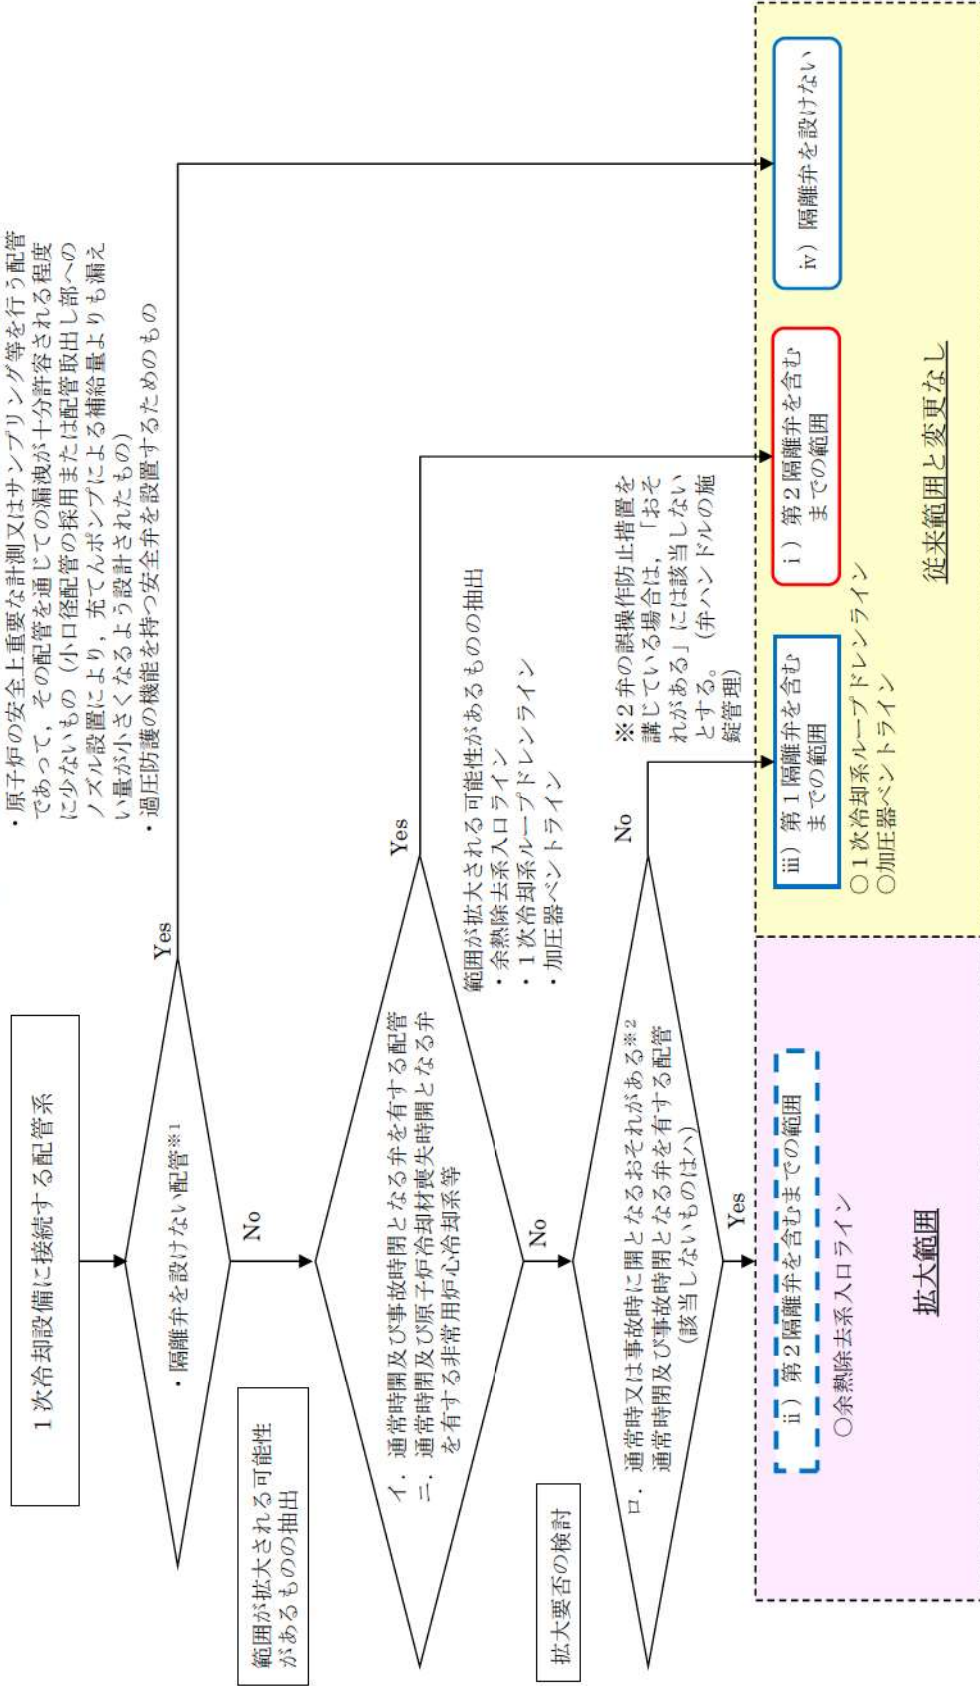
1次冷却設備に接続する配管系

範囲が拡大される可能性があるものの抽出

・隔離弁を設けない配管※1

Yes

・原子炉の安全上重要な計測又はサンプリング等を行う配管であって，その配管を通じての漏洩が十分許容される程度に少ないもの（小口径配管の採用または配管取出し部へのノズル設置により，充てんポンプによる補給量よりも漏えい量が小さくなるよう設計されたもの）
・過圧防護の機能を持つ安全弁を設置するためのもの

No

イ．通常時閉及び事故時閉となる弁を有する配管
ニ．通常時閉及び原子炉冷却材喪失時開となる弁を有する非常用炉心冷却系等

Yes

範囲が拡大される可能性があるものの抽出
・余熱除去系入口ライン
・1次冷却系ループドレンライン
・加圧器ベントライン

No

拡大要否の検討

ロ．通常時又は事故時に開となるおそれがある※2 通常時閉及び事故時閉となる弁を有する配管（該当しないものはハ）

No

※2弁の誤操作防止措置を講じている場合は，「おそれがある」には該当しないとする。（弁ハンドルの施錠管理）

Yes

ⅱ）第2隔離弁を含むまでの範囲
○余熱除去系入口ライン

拡大範囲

ⅲ）第1隔離弁を含むまでの範囲
○1次冷却系ループドレンライン
○加圧器ベントライン

ⅰ）第2隔離弁を含むまでの範囲

ⅳ）隔離弁を設けない

従来範囲と変更なし